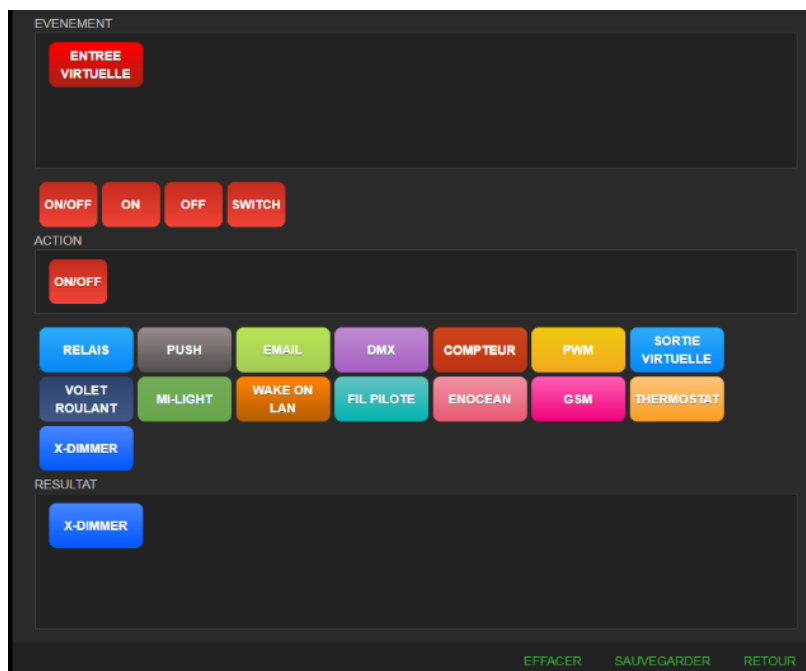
EVENEMENT

ENTREE VIRTUELLE

ON/OFF ON OFF SWITCH

ACTION

ON/OFF

RELAIS PUSH EMAIL DMX COMPTEUR PWM SORTIE VIRTUELLE

VOLET ROULANT MI-LIGHT WAKE ON LAN FIL PILOTE ENOCEAN GSM THERMOSTAT

X-DIMMER

RESULTAT

X-DIMMER

EFFACER SAUVEGARDER RETOUR